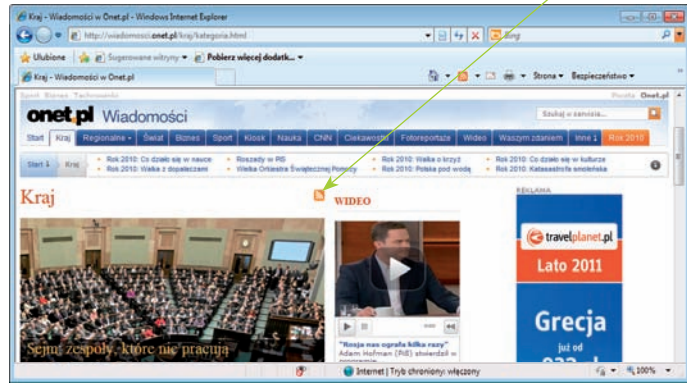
Kraj - Wiadomości w Onet.pl - Windows Internet Explorer

http://wiadomosci.onet.pl/kraj/kategoria.html

Bing

Ulubione | Sugerowane witryny ▾ | Pobierz więcej dodatk... ▾

Kraj - Wiadomości w Onet.pl

Strona ▾ Bezpieczeństwo ▾

Sport Biznes Technologie

Poczta Onet.pl

onet.pl Wiadomości

Szukaj w serwisie...

Start | Kraj | Regionalne ▾ | Świat | Biznes | Sport | Kiosk | Nauka | CNN | Ciekawostki | Fotoreportaże | Wideo | Waszym zdaniem | Inne ▾ | Rok 2010

Start | Kraj

• Rok 2010: Co działo się w nauce • Rok 2010: Walka z dopalaczami • Roszady w PiS • Wielka Orkiestra Świątecznej Pomocy • Rok 2010: Walka o krzyż • Rok 2010: Polska pod wodą • Rok 2010: Co działo się w kulturze • Rok 2010: Katastrofa smoleńska

Kraj

WIDEO

REKLAMA

Sejm: zespoły, które nie pracują

"Rosja nas ograła kilka razy"
Adam Hofman (PiS) stwierdził w

travelplanet.pl

Lato 2011

Grecja

już od

Internet | Tryb chroniony: włączony

100%